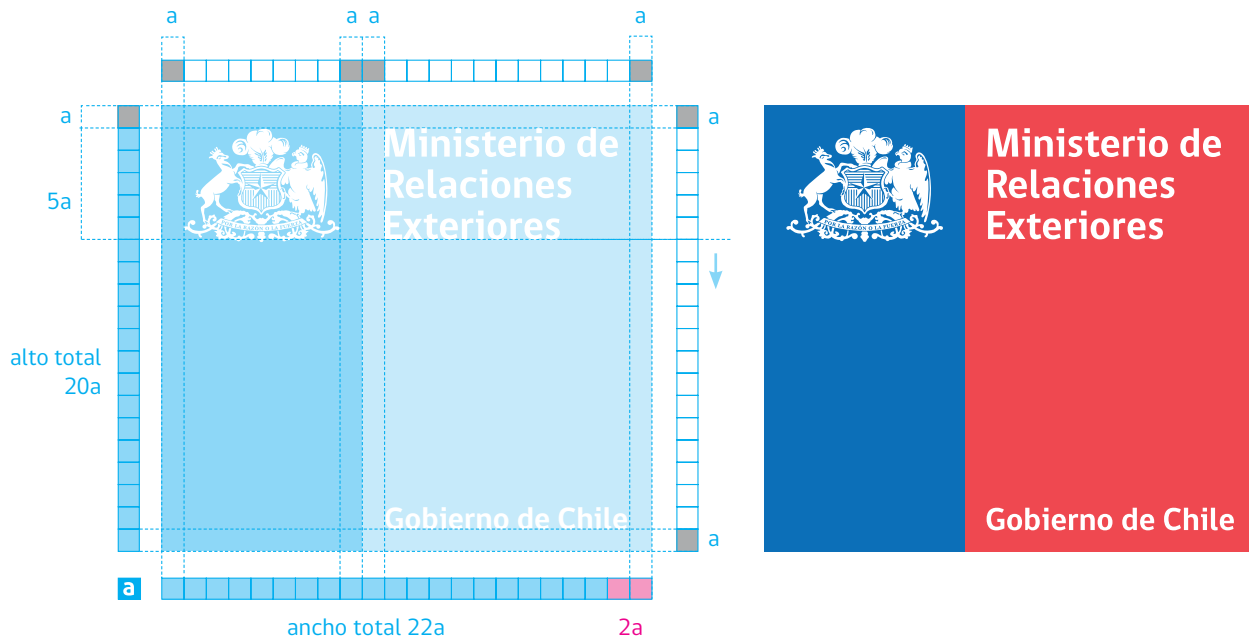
a a a a

a a

5a

Ministerio de Relaciones Exteriores

POR LA RAZON O LA FUERZA

alto total 20a

Gobierno de Chile

a

a

ancho total 22a 2a

POR LA RAZON O LA FUERZA

Ministerio de Relaciones Exteriores

Gobierno de Chile